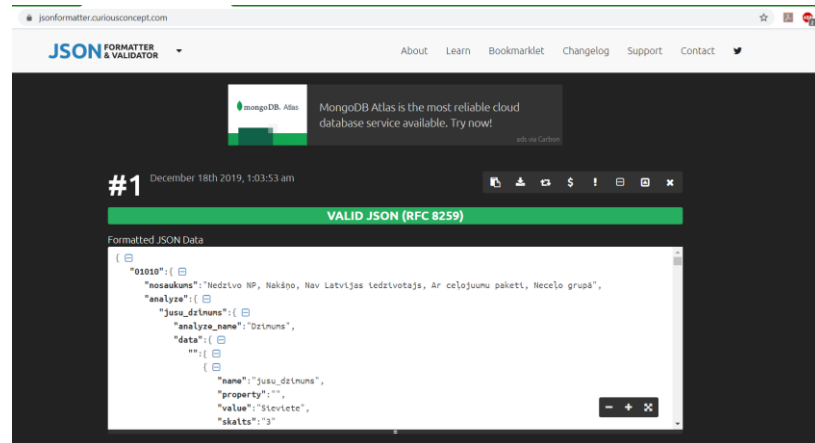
jsonformatter.curiousconcept.com

JSON FORMATTER & VALIDATOR

About Learn Bookmarklet Changelog Support Contact

mongoDB. Atlas

MongoDB Atlas is the most reliable cloud database service available. Try now!

ads via Carbon

#1 December 18th 2019, 1:03:53 am

$ !

VALID JSON (RFC 8259)

Formatted JSON Data

{
"01010":{
"nosaukums":"Nedzivo NP, Nakšņo, Nav Latvijas iedzivotajs, Ar ceļojuumu paketi, Neceļo grupā",
"analyze":{
"jusu_dzimums":{
"analyze_name":"Dzimums",
"data":{
"":[
{
"name":"jusu_dzimums",
"property":"",
"value":"Sieviete",
"skalts":"3"